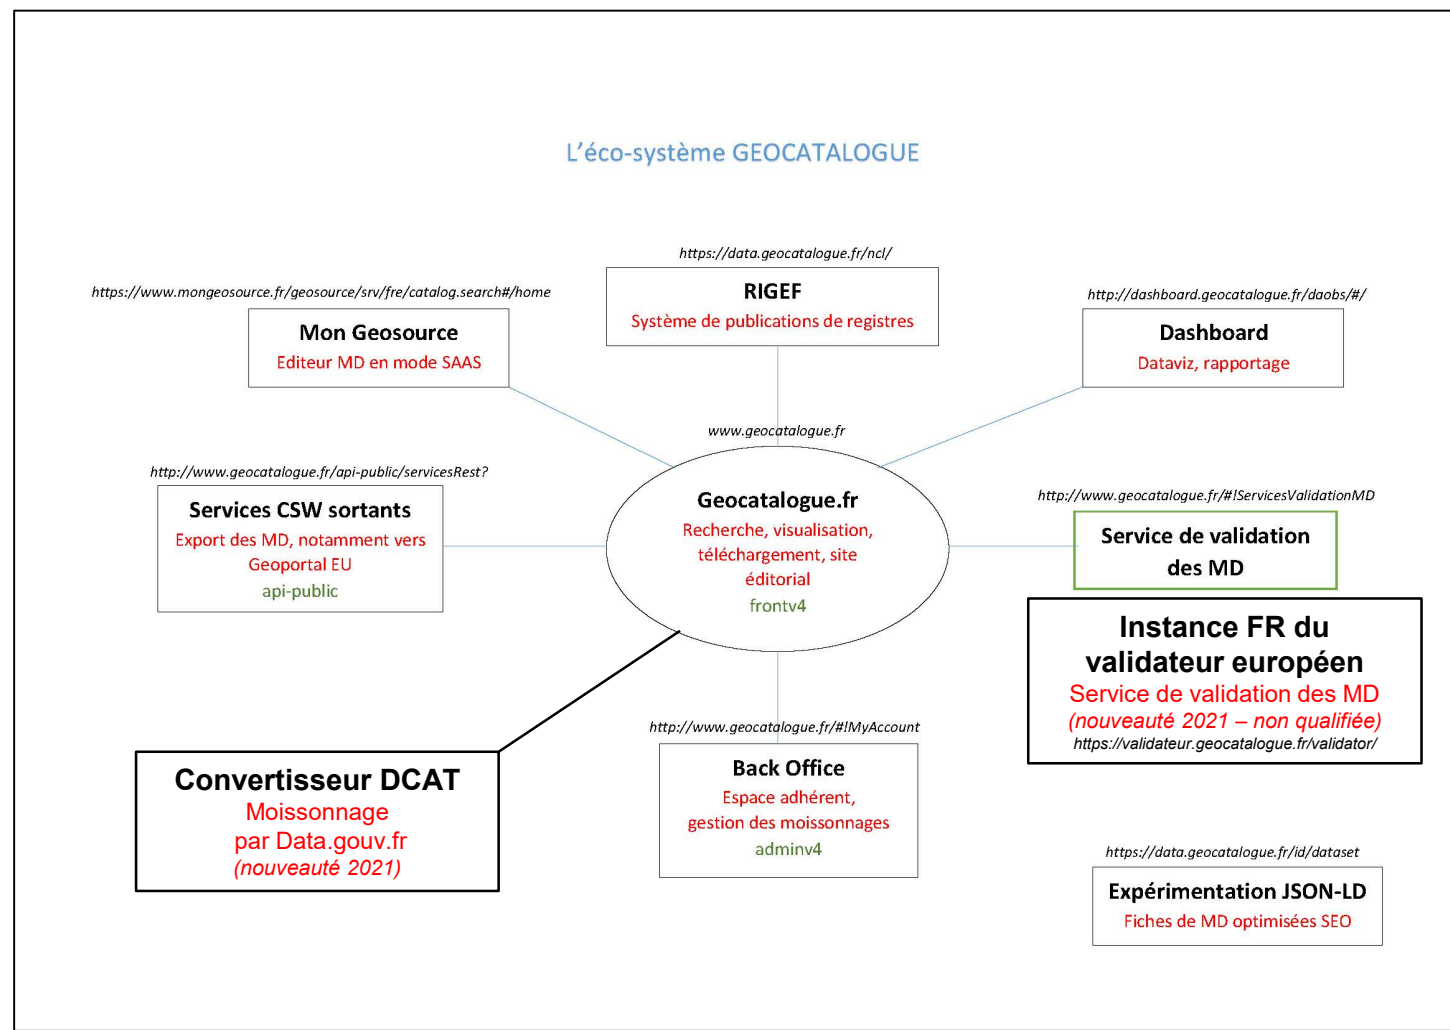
L’éco-système GEOCATALOGUE

https://data.geocatalogue.fr/ncl/

RIGEF
Système de publications de registres

https://www.mongeosource.fr/geosource/srv/fre/catalog.search#/home

Mon Geosource
Editeur MD en mode SAAS

http://dashboard.geocatalogue.fr/daobs/#/

Dashboard
Dataviz, rapportage

www.geocatalogue.fr

Geocatalogue.fr
Recherche, visualisation, téléchargement, site éditorial
frontv4

http://www.geocatalogue.fr/api-public/servicesRest?

Services CSW sortants
Export des MD, notamment vers Geoportal EU
api-public

http://www.geocatalogue.fr/#!ServicesValidationMD

Service de validation des MD

Instance FR du validateur européen
Service de validation des MD
(nouveauté 2021 – non qualifiée)
https://validateur.geocatalogue.fr/validator/

http://www.geocatalogue.fr/#!MyAccount

Back Office
Espace adhérent, gestion des moissonnages
adminv4

Convertisseur DCAT
Moissonnage par Data.gouv.fr
(nouveauté 2021)

https://data.geocatalogue.fr/id/dataset

Expérimentation JSON-LD
Fiches de MD optimisées SEO